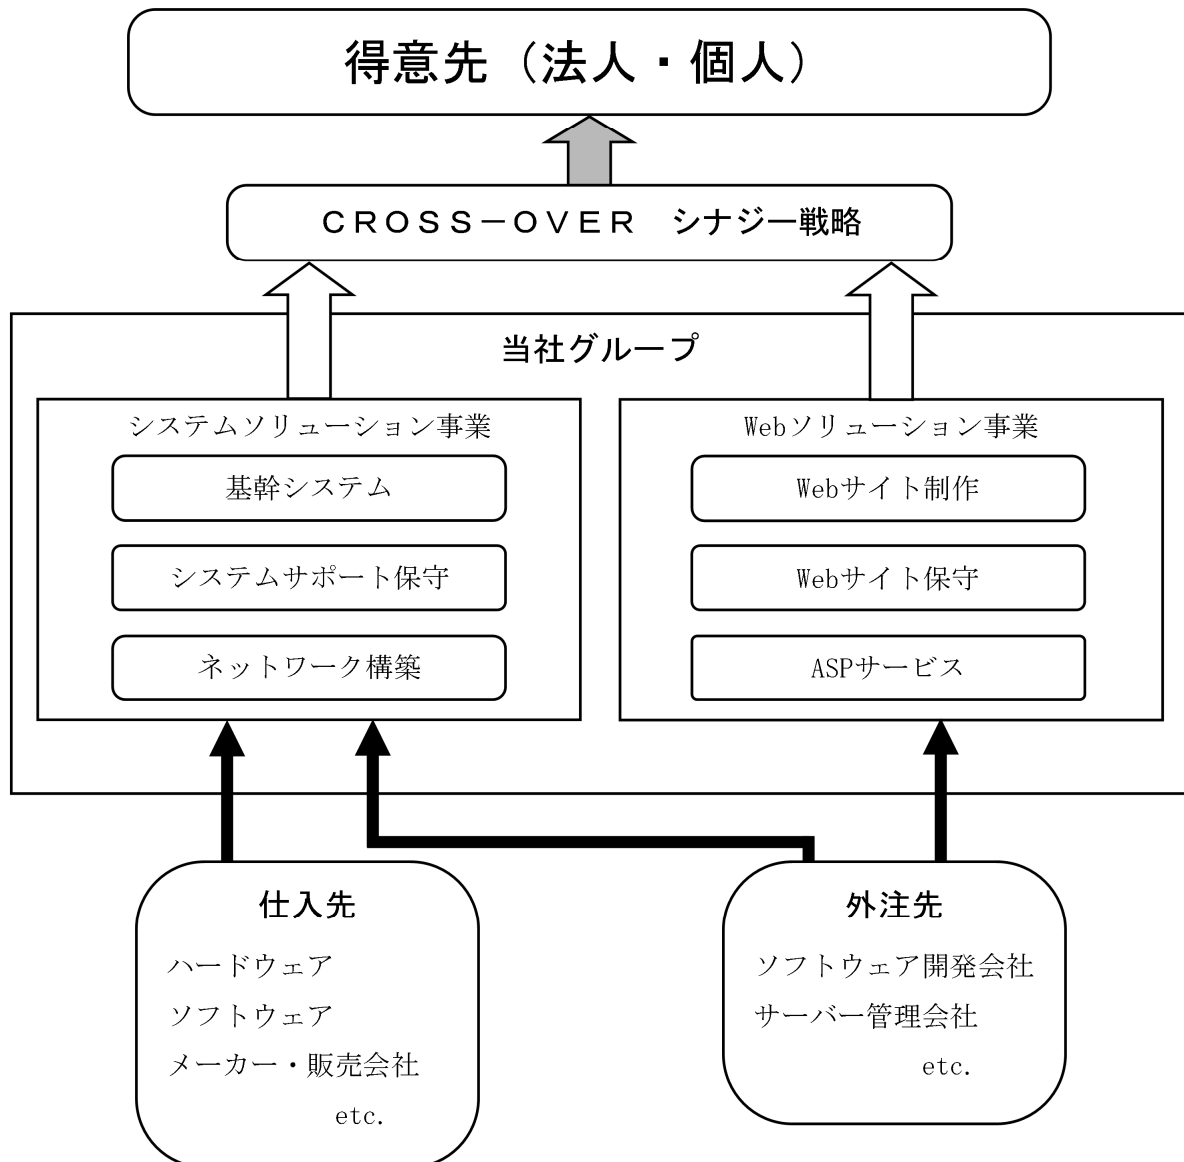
得意先（法人・個人）

ＣＲＯＳＳ－ＯＶＥＲ　シナジー戦略

当社グループ

システムソリューション事業

基幹システム

システムサポート保守

ネットワーク構築

Webソリューション事業

Webサイト制作

Webサイト保守

ASPサービス

仕入先

ハードウェア
ソフトウェア
メーカー・販売会社
etc.

外注先

ソフトウェア開発会社
サーバー管理会社
etc.